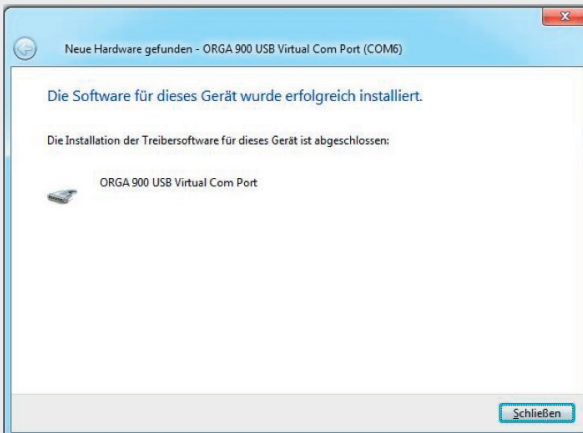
Neue Hardware gefunden - ORGA 900 USB Virtual Com Port (COM6)

Die Software für dieses Gerät wurde erfolgreich installiert.

Die Installation der Treibersoftware für dieses Gerät ist abgeschlossen:

ORGA 900 USB Virtual Com Port

Schließen